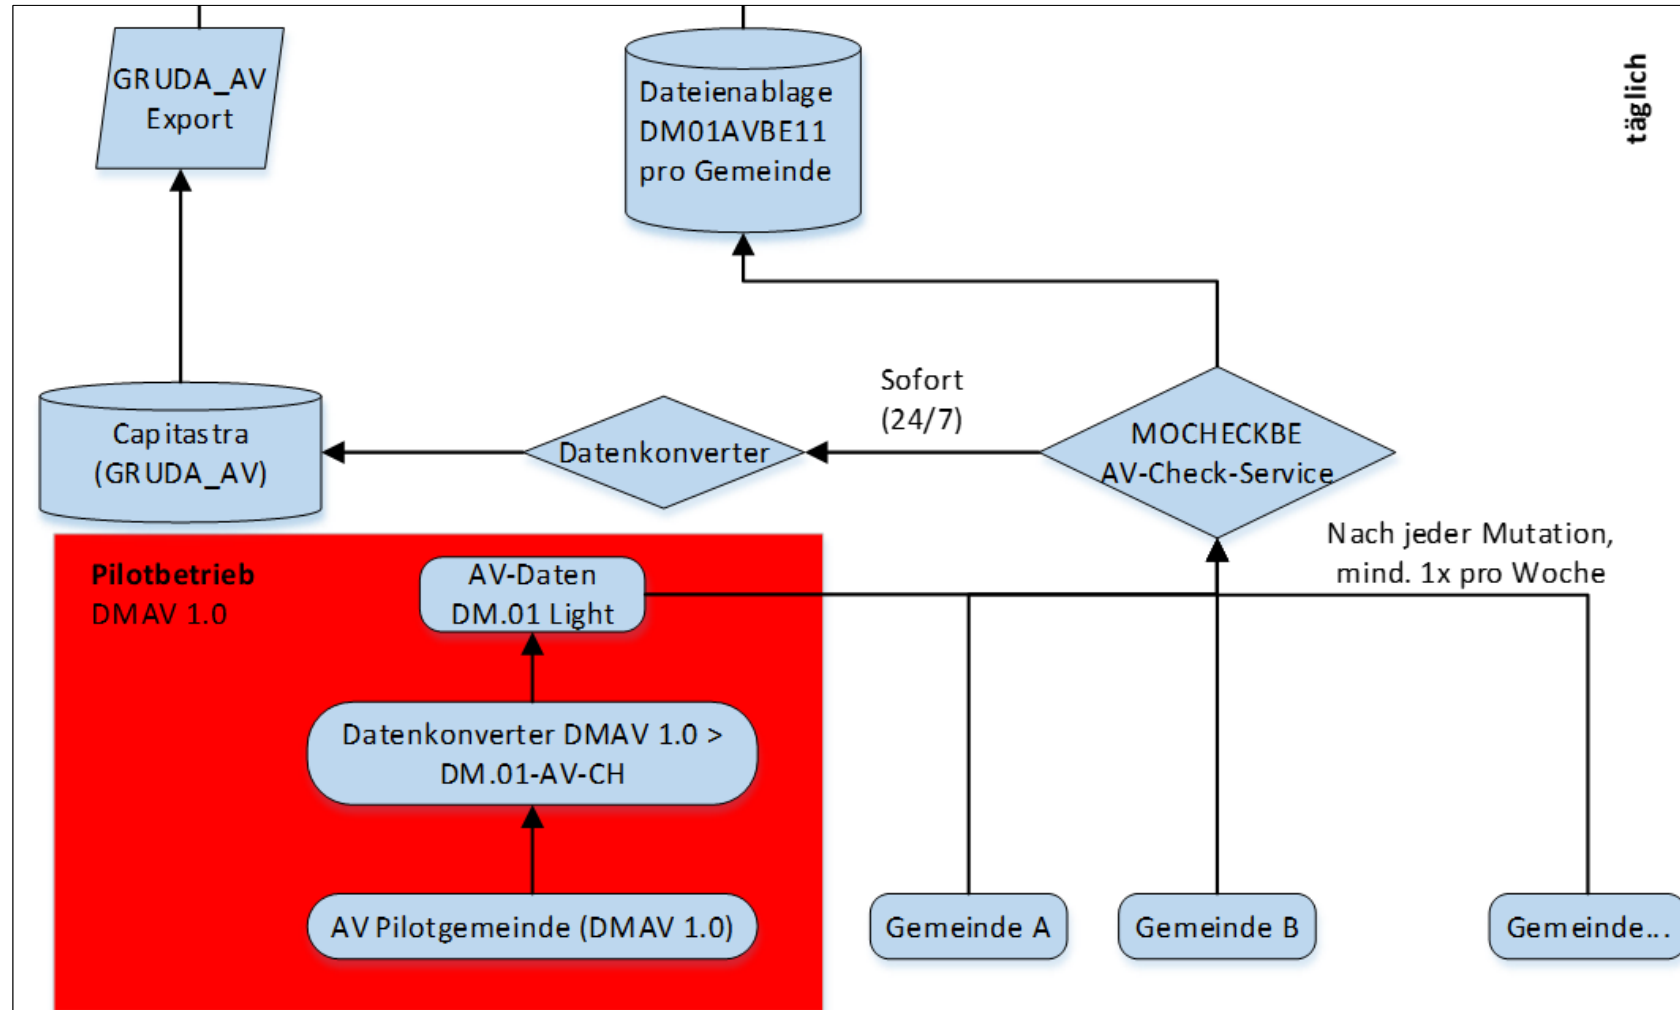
GRUDA_AV Export

Dateienablage DM01AVBE11 pro Gemeinde

täglich

Capitastra (GRUDA_AV)

Datenkonverter

Sofort (24/7)

MOCHECKBE AV-Check-Service

Nach jeder Mutation, mind. 1x pro Woche

Pilotbetrieb
DMAV 1.0

AV-Daten DM.01 Light

Datenkonverter DMAV 1.0 > DM.01-AV-CH

AV Pilotgemeinde (DMAV 1.0)

Gemeinde A

Gemeinde B

Gemeinde...